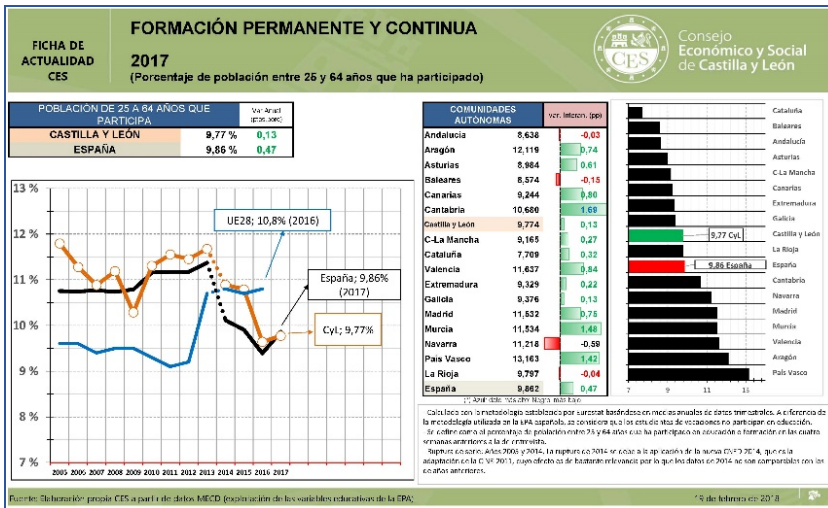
FICHA DE ACTUALIDAD CES

FORMACIÓN PERMANENTE Y CONTINUA

2017

(Porcentaje de población entre 25 y 64 años que ha participado)

Consejo Económico y Social de Castilla y León

| POBLACIÓN DE 25 A 64 AÑOS QUE PARTICIPA | | Var. Anual (ptos. porc.) |
|---|---|---|
| CASTILLA Y LEÓN | 9,77 % | 0,13 |
| ESPAÑA | 9,86 % | 0,47 |

| COMUNIDADES AUTÓNOMAS | | var. Interan. (pp) |
|---|---|---|
| Andalucía | 8,638 | -0,03 |
| Aragón | 12,119 | 0,74 |
| Asturias | 8,984 | 0,61 |
| Baleares | 8,574 | -0,15 |
| Canarias | 9,244 | 0,80 |
| Cantabria | 10,680 | 1,69 |
| Castilla y León | 9,774 | 0,13 |
| C-La Mancha | 9,165 | 0,27 |
| Cataluña | 7,709 | 0,32 |
| Valencia | 11,637 | 0,84 |
| Extremadura | 9,329 | 0,22 |
| Galicia | 9,376 | 0,13 |
| Madrid | 11,532 | 0,75 |
| Murcia | 11,534 | 1,48 |
| Navarra | 11,218 | -0,59 |
| País Vasco | 13,163 | 1,42 |
| La Rioja | 9,797 | -0,04 |
| España | 9,862 | 0,47 |

(*) Azul: Valor más bajo; Rojo: Valor más alto

13 %
12 %
11 %
10 %
9 %
8 %
7 %
2005 2006 2007 2008 2009 2010 2011 2012 2013 2014 2015 2016 2017

UE28; 10,8% (2016)
España; 9,86% (2017)
CyL; 9,77%

Cataluña
Baleares
Andalucía
Asturias
C-La Mancha
Canarias
Extremadura
Galicia
Castilla y León
La Rioja
España
Cantabria
Navarra
Madrid
Murcia
Valencia
Aragón
País Vasco

9,77 CyL
9,86 España

7 9 11 13 15

Calculado con la metodología establecida por Eurostat basándose en medias anuales de datos trimestrales. A diferencia de la metodología utilizada en la EPA española, se considera que los periodos de vacaciones no participan en educación. Se define como el porcentaje de población entre 25 y 64 años que ha participado en educación o formación en las cuatro semanas anteriores a la de entrevista.

Rupturas en serie. Años 2005 y 2014. La ruptura de 2014 se debe a la aplicación de la nueva CNED 2014, que es la adaptación de la CINE 2011, cuyo efecto es lo bastante relevante por lo que los datos de 2014 no son comparables con los de años anteriores.

Fuente: Elaboración propia CES a partir de datos MECD (explotación de las variables educativas de la EPA)

19 de febrero de 2018